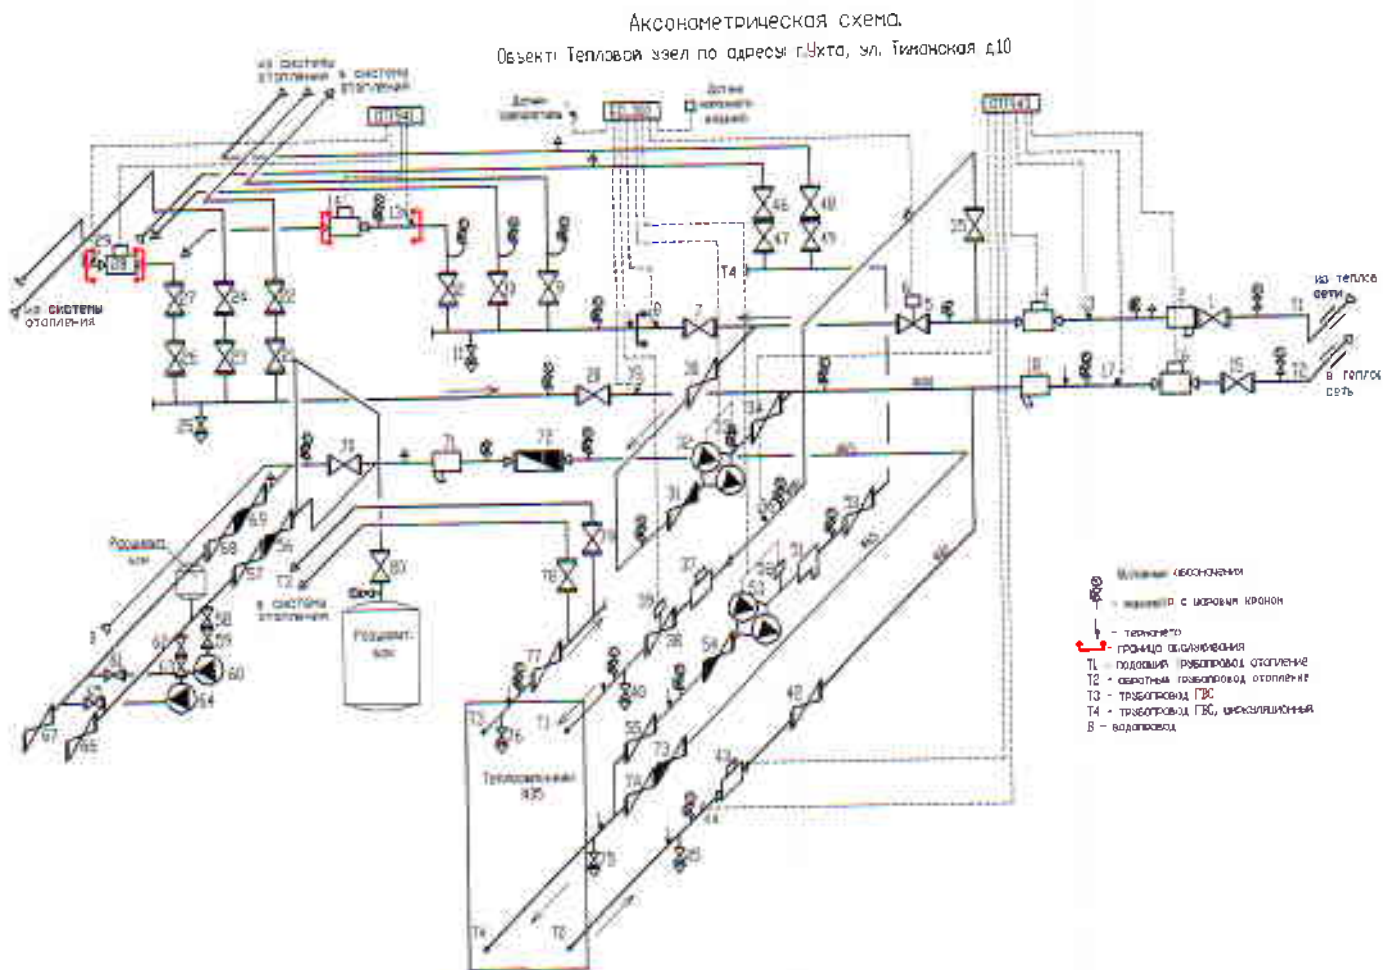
Аксонометрическая схема.
Объект: Тепловой узел по адресу г.Ухта, ул. Тиманская д10

из системы отопления
в систему отопления
ОП1
Датчик давления
ТС-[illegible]
Датчик наружного воздуха
ОП1
в систему отопления
из системы отопления
из тепловой сети
в тепловую сеть
T1
T2
T4
T2
T3
Расширит. бак
Теплообменник
Бак
Расширитель

Условные обозначения
- манометр с шаровым краном
- термометр
- граница обслуживания
T1 - подающий трубопровод отопление
T2 - обратный трубопровод отопление
T3 - трубопровод ГВС
T4 - трубопровод ГВС, циркуляционный
B - водопровод